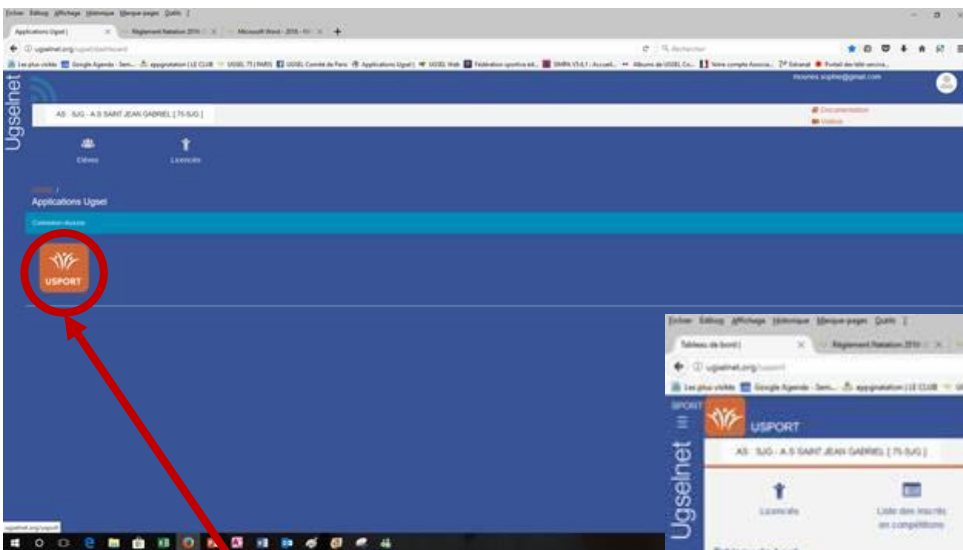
Fichier Édition Affichage Historique Marque-pages Outils ?

Applications Ugsel | Règlement Natation 2016 Microsoft Word - 2016

ugselnet.org/ugsel/dashboard

Les plus visités Google Agenda - Sem... appgnatation | LE CLUB UGSEL 75 (PARIS) UGSEL Comité de Paris Applications Ugsel | UGSEL Web Fédération sportive ed... SIMPA V5.6.1 : Accueil... Albums de UGSEL Co... Votre compte Associa... Extranet Portail des télé-services

moynes.sophie@gmail.com

Ugselnet

AS : SJG - A.S SAINT JEAN GABRIEL [ 75-SJG ]

Documentation
Visiteur

Élèves
Licenciés

Accueil /
Applications Ugsel

Connexion réussie

USPORT

Fichier Édition Affichage Historique Marque-pages Outils ?

Tableau de bord | Règlement Natation 2016

ugselnet.org/usport

Les plus visités Google Agenda - Sem... appgnatation | LE CLUB

USPORT

USPORT

Ugselnet

AS : SJG - A.S SAINT JEAN GABRIEL [ 75-SJG ]

Licenciés
Liste des inscrits en compétitions

ugselnet.org/usport